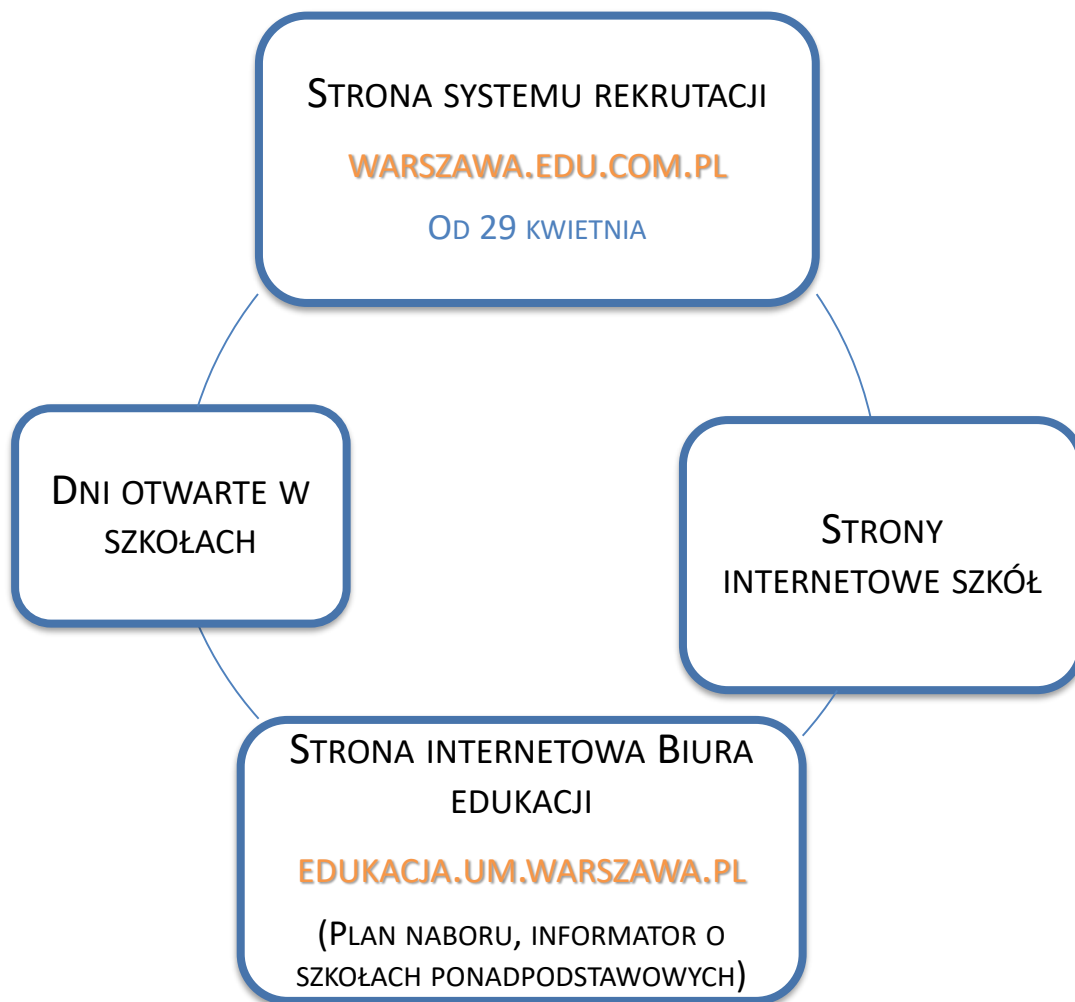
Strona systemu rekrutacji

warszawa.edu.com.pl

Od 29 kwietnia

Dni otwarte w szkołach

Strony internetowe szkół

Strona internetowa Biura edukacji

edukacja.um.warszawa.pl

(Plan naboru, informator o szkołach ponadpodstawowych)